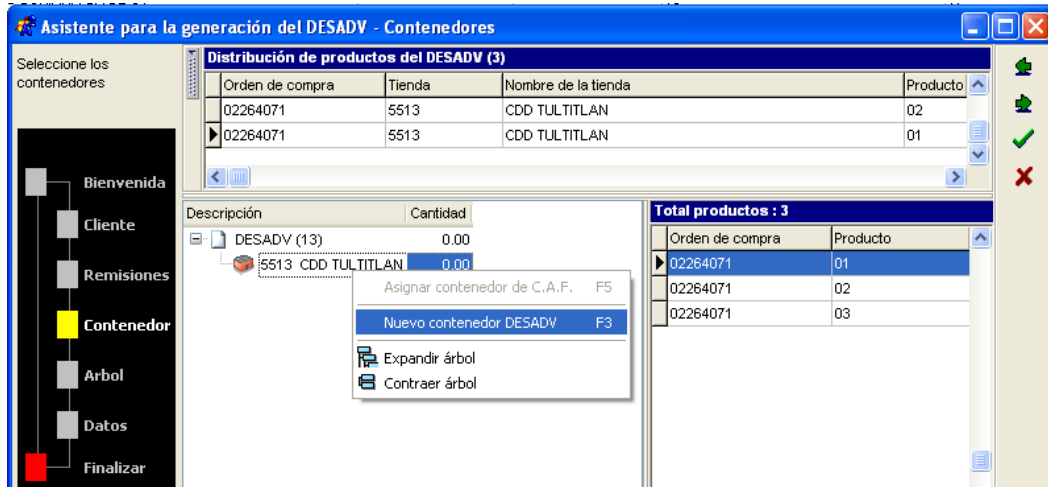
Asistente para la generación del DESADV - Contenedores

Seleccione los contenedores

Bienvenida
Cliente
Remisiones
Contenedor
Arbol
Datos
Finalizar

Distribución de productos del DESADV (3)

| Orden de compra | Tienda | Nombre de la tienda | Producto |
|---|---|---|---|
| 02264071 | 5513 | CDD TULTITLAN | 02 |
| 02264071 | 5513 | CDD TULTITLAN | 01 |

| Descripción | Cantidad |
|---|---|
| DESADV (13) | 0.00 |
| 5513 CDD TULTITLAN | 0.00 |

Asignar contenedor de C.A.F. F5
Nuevo contenedor DESADV F3
Expandir árbol
Contraer árbol

Total productos : 3

| Orden de compra | Producto |
|---|---|
| 02264071 | 01 |
| 02264071 | 02 |
| 02264071 | 03 |